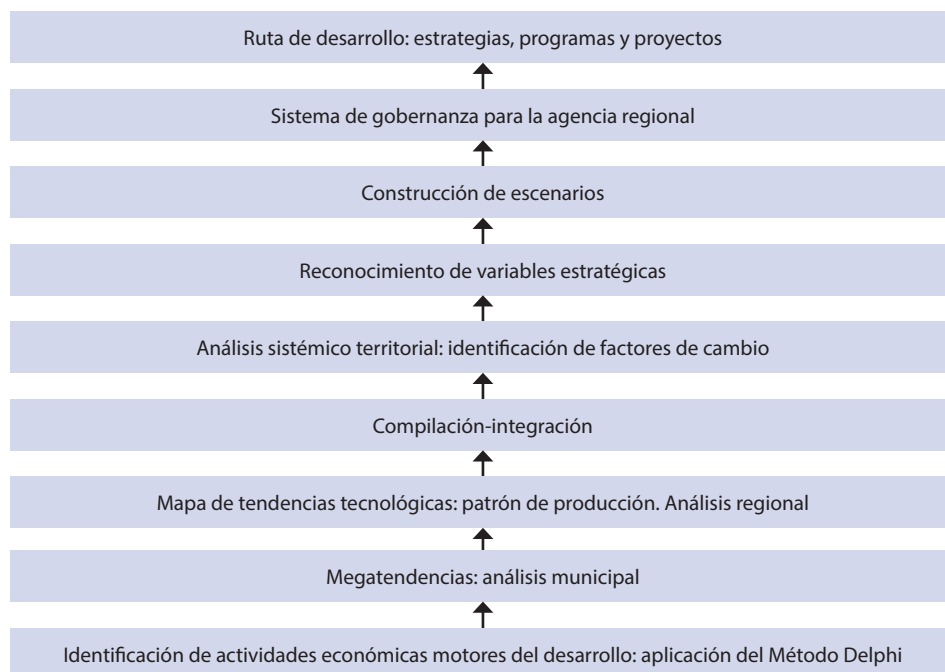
Ruta de desarrollo: estrategias, programas y proyectos

Sistema de gobernanza para la agencia regional

Construcción de escenarios

Reconocimiento de variables estratégicas

Análisis sistémico territorial: identificación de factores de cambio

Compilación-integración

Mapa de tendencias tecnológicas: patrón de producción. Análisis regional

Megatendencias: análisis municipal

Identificación de actividades económicas motores del desarrollo: aplicación del Método Delphi